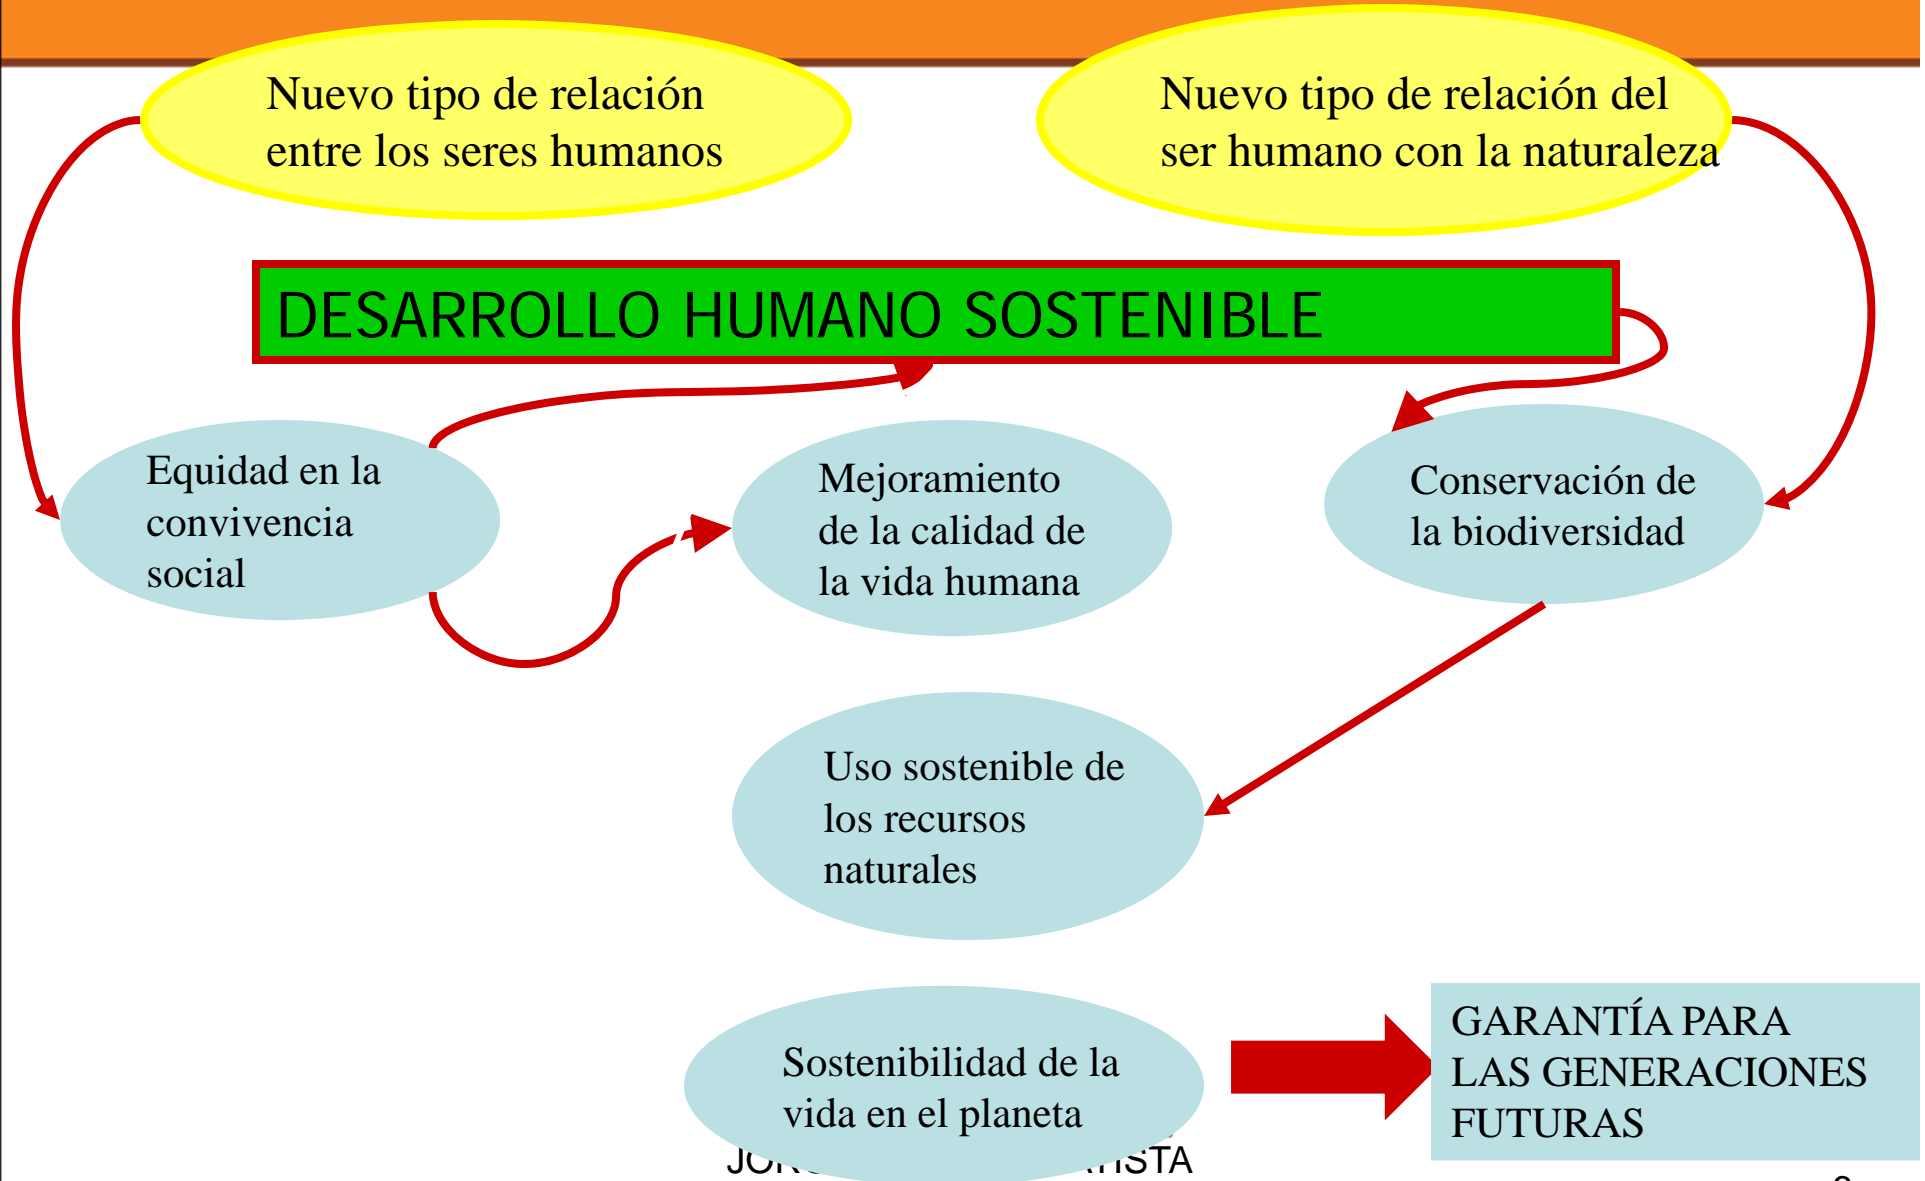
Nuevo tipo de relación entre los seres humanos

Nuevo tipo de relación del ser humano con la naturaleza

DESARROLLO HUMANO SOSTENIBLE

Equidad en la convivencia social

Mejoramiento de la calidad de la vida humana

Conservación de la biodiversidad

Uso sostenible de los recursos naturales

Sostenibilidad de la vida en el planeta

GARANTÍA PARA LAS GENERACIONES FUTURAS

JO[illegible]TISTA